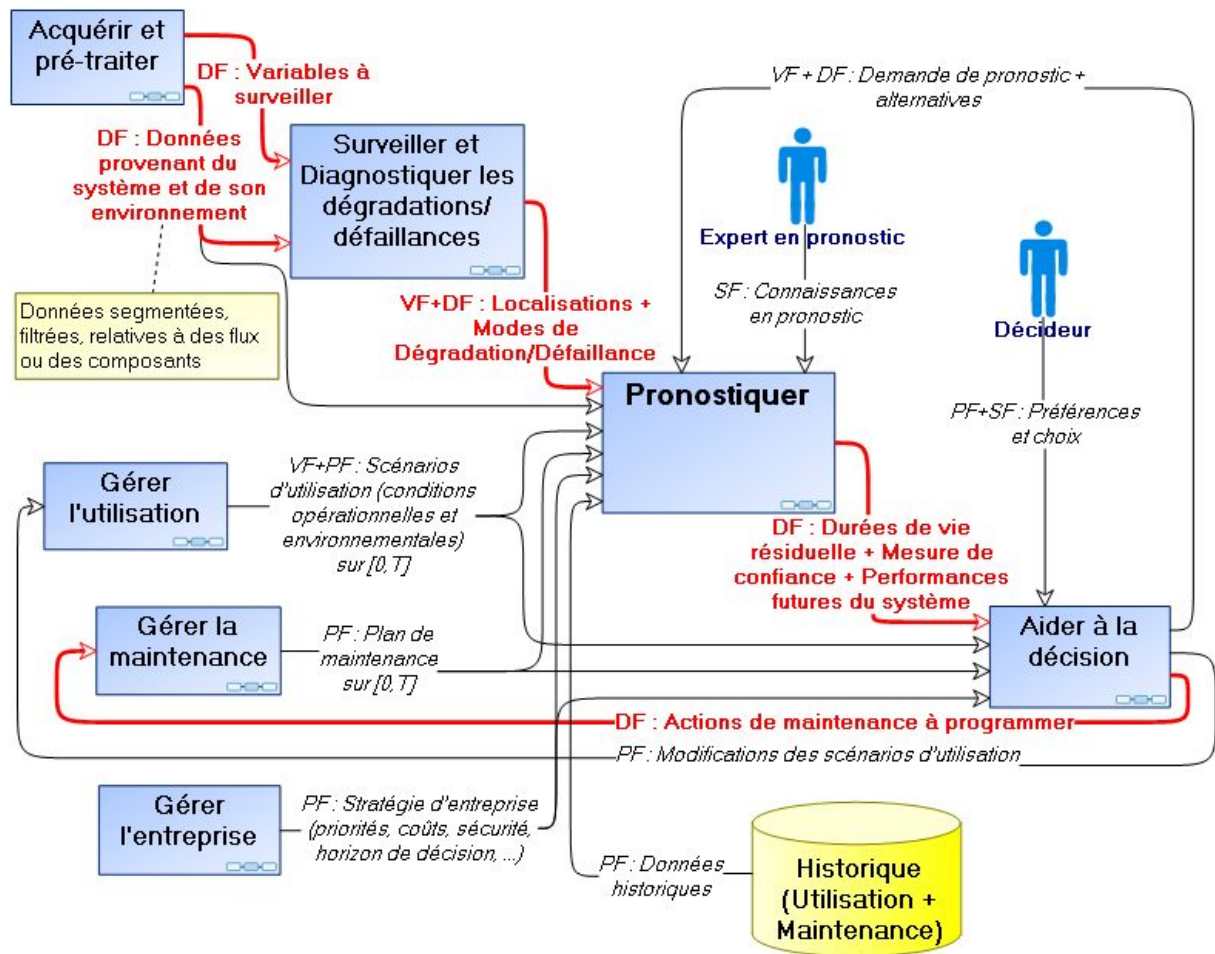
Acquérir et pré-traiter

DF : Variables à surveiller

DF : Données provenant du système et de son environnement

Surveiller et Diagnostiquer les dégradations/ défaillances

Données segmentées, filtrées, relatives à des flux ou des composants

VF+DF : Localisations + Modes de Dégradation/Défaillance

VF + DF : Demande de pronostic + alternatives

Expert en pronostic

SF : Connaissances en pronostic

Décideur

Pronostiquer

PF+SF : Préférences et choix

Gérer l'utilisation

VF+PF : Scénarios d'utilisation (conditions opérationnelles et environnementales) sur [0,T]

DF : Durées de vie résiduelle + Mesure de confiance + Performances futures du système

Gérer la maintenance

PF : Plan de maintenance sur [0,T]

Aider à la décision

DF : Actions de maintenance à programmer

PF : Modifications des scénarios d'utilisation

Gérer l'entreprise

PF : Stratégie d'entreprise (priorités, coûts, sécurité, horizon de décision, ...)

PF : Données historiques

Historique (Utilisation + Maintenance)